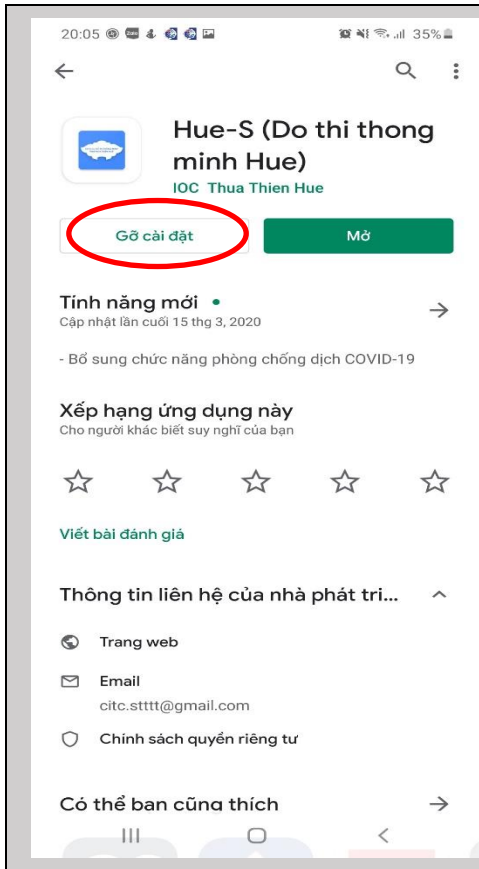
20:05 35%

Hue-S (Do thi thong minh Hue)

IOC Thua Thien Hue

Gỡ cài đặt

Mở

Tính năng mới •

Cập nhật lần cuối 15 thg 3, 2020

- Bổ sung chức năng phòng chống dịch COVID-19

Xếp hạng ứng dụng này

Cho người khác biết suy nghĩ của bạn

Viết bài đánh giá

Thông tin liên hệ của nhà phát tri...

Trang web

Email

citc.stttt@gmail.com

Chính sách quyền riêng tư

Có thể bạn cũng thích